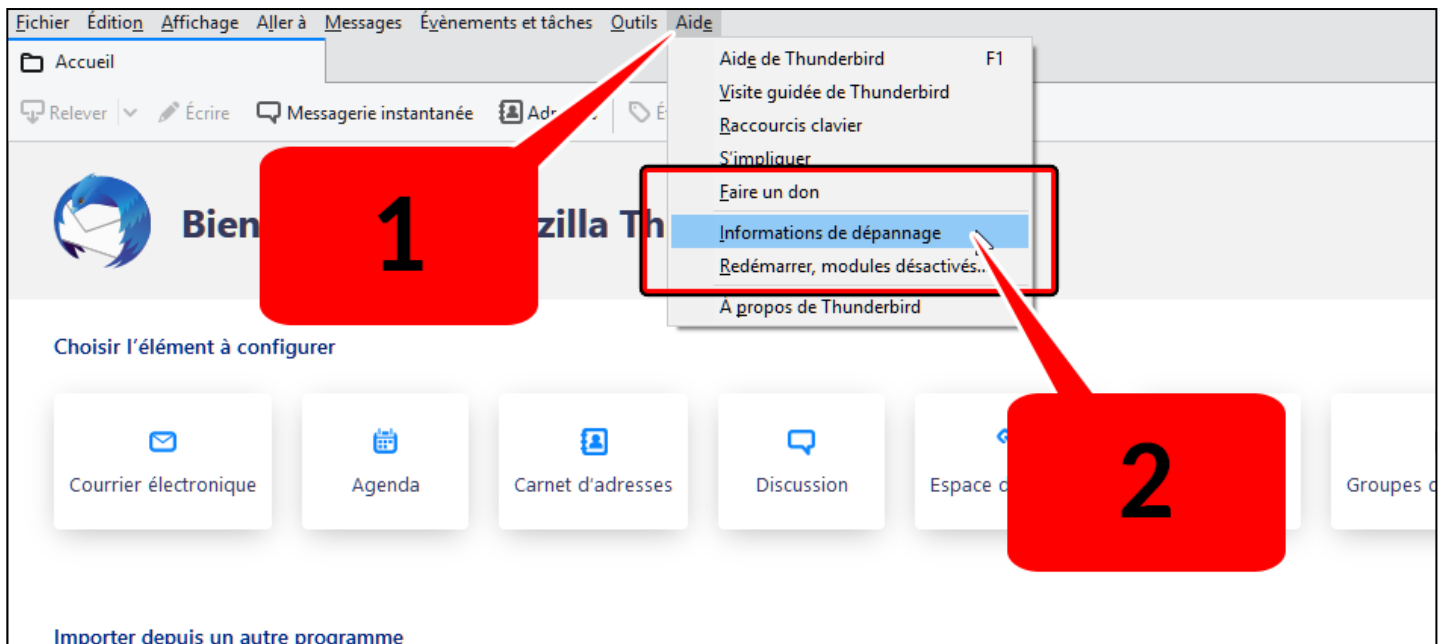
Fichier Édition Affichage Aller à Messages Évènements et tâches Outils Aide

Accueil

Relever Écrire Messagerie instantanée Adr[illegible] É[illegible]

Aide de Thunderbird F1
Visite guidée de Thunderbird
Raccourcis clavier
S'impliquer
Faire un don
Informations de dépannage
Redémarrer, modules désactivés...
À propos de Thunderbird

Bien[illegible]zilla Th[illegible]

1

2

Choisir l'élément à configurer

Courrier électronique
Agenda
Carnet d'adresses
Discussion
Espace d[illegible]
Groupes d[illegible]

Importer depuis un autre programme